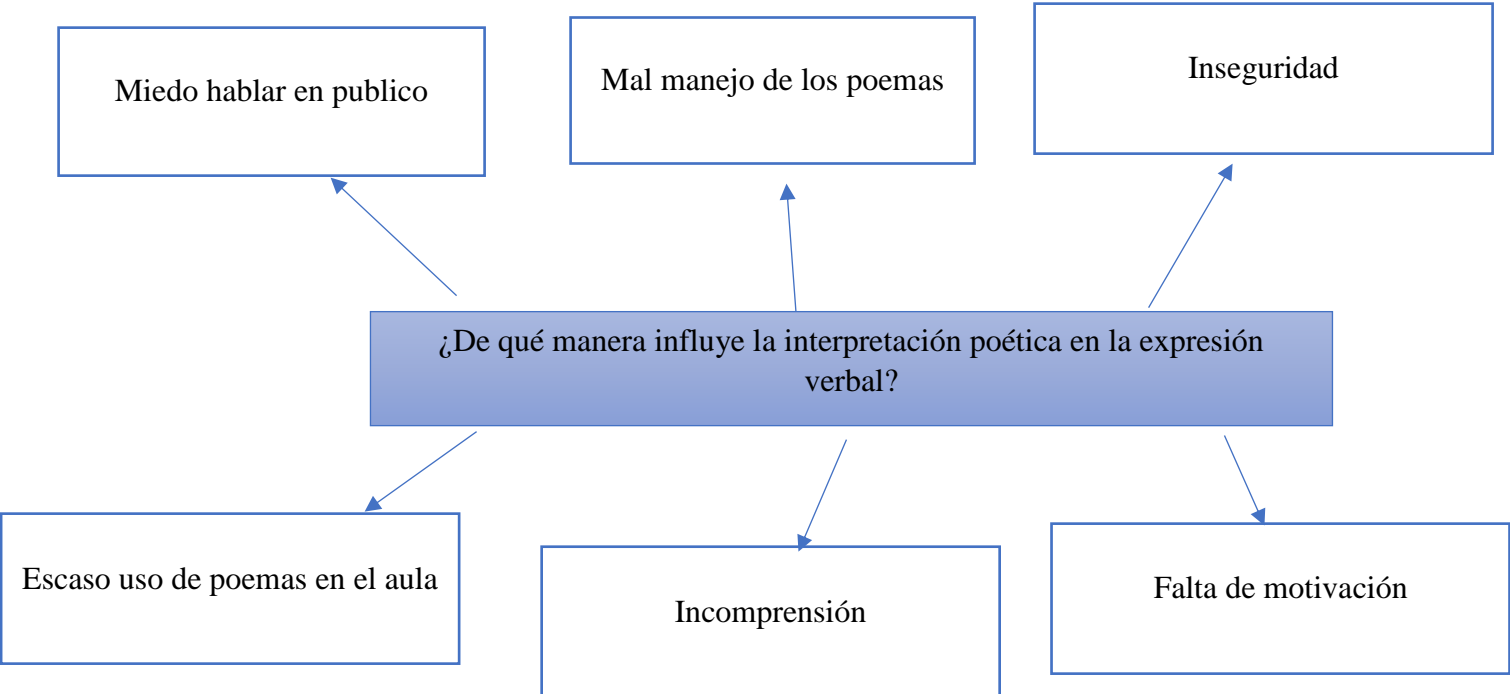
Miedo hablar en publico

Mal manejo de los poemas

Inseguridad

¿De qué manera influye la interpretación poética en la expresión verbal?

Escaso uso de poemas en el aula

Incomprensión

Falta de motivación